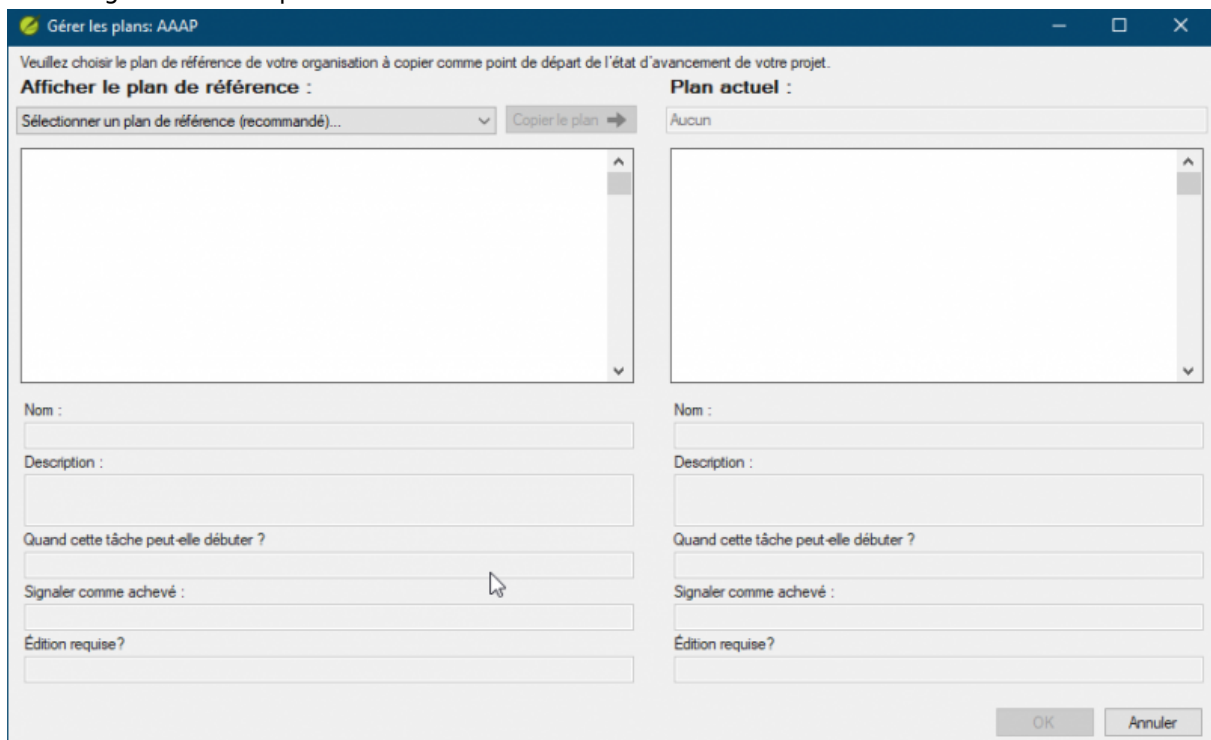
Gérer les plans: AAAP

Veuillez choisir le plan de référence de votre organisation à copier comme point de départ de l'état d'avancement de votre projet.

Afficher le plan de référence :

Sélectionner un plan de référence (recommandé)...

Copier le plan

Plan actuel :

Aucun

Nom :

Description :

Quand cette tâche peut-elle débuter ?

Signaler comme achevé :

Édition requise?

Nom :

Description :

Quand cette tâche peut-elle débuter ?

Signaler comme achevé :

Édition requise?

OK

Annuler